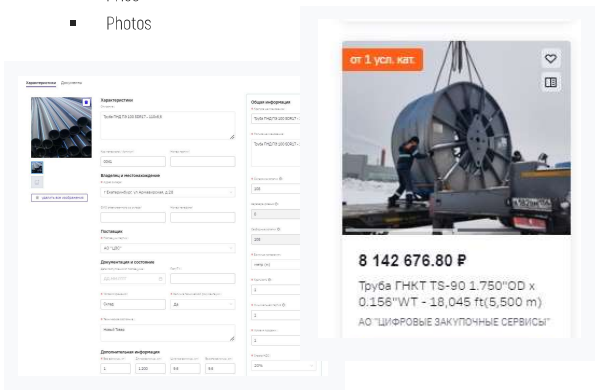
Photos

Характеристики Документы

Характеристики

Труба ПНД ПЭ 100 SDR17 - 110х6.6

Владелец и местонахождение

Г Екатеринбург, ул Кочнева, д 15

Поставщик

АО "ЦЗС"

Документация и состояние

Дa

Новый Товар

Дополнительная информация

1

1200

6.6

6.6

Общая информация

Труба ПНД ПЭ 100 SDR17 -

Труба ПНД ПЭ 100 SDR17 - 110х6.6

100

1

100

1

1

1

20%

от 1 усл. кат.

8 142 676.80 ₽

Труба ГНКТ TS-90 1.750"OD x 0.156"WT - 18,045 ft(5,500 m)

АО "ЦИФРОВЫЕ ЗАКУПОЧНЫЕ СЕРВИСЫ"